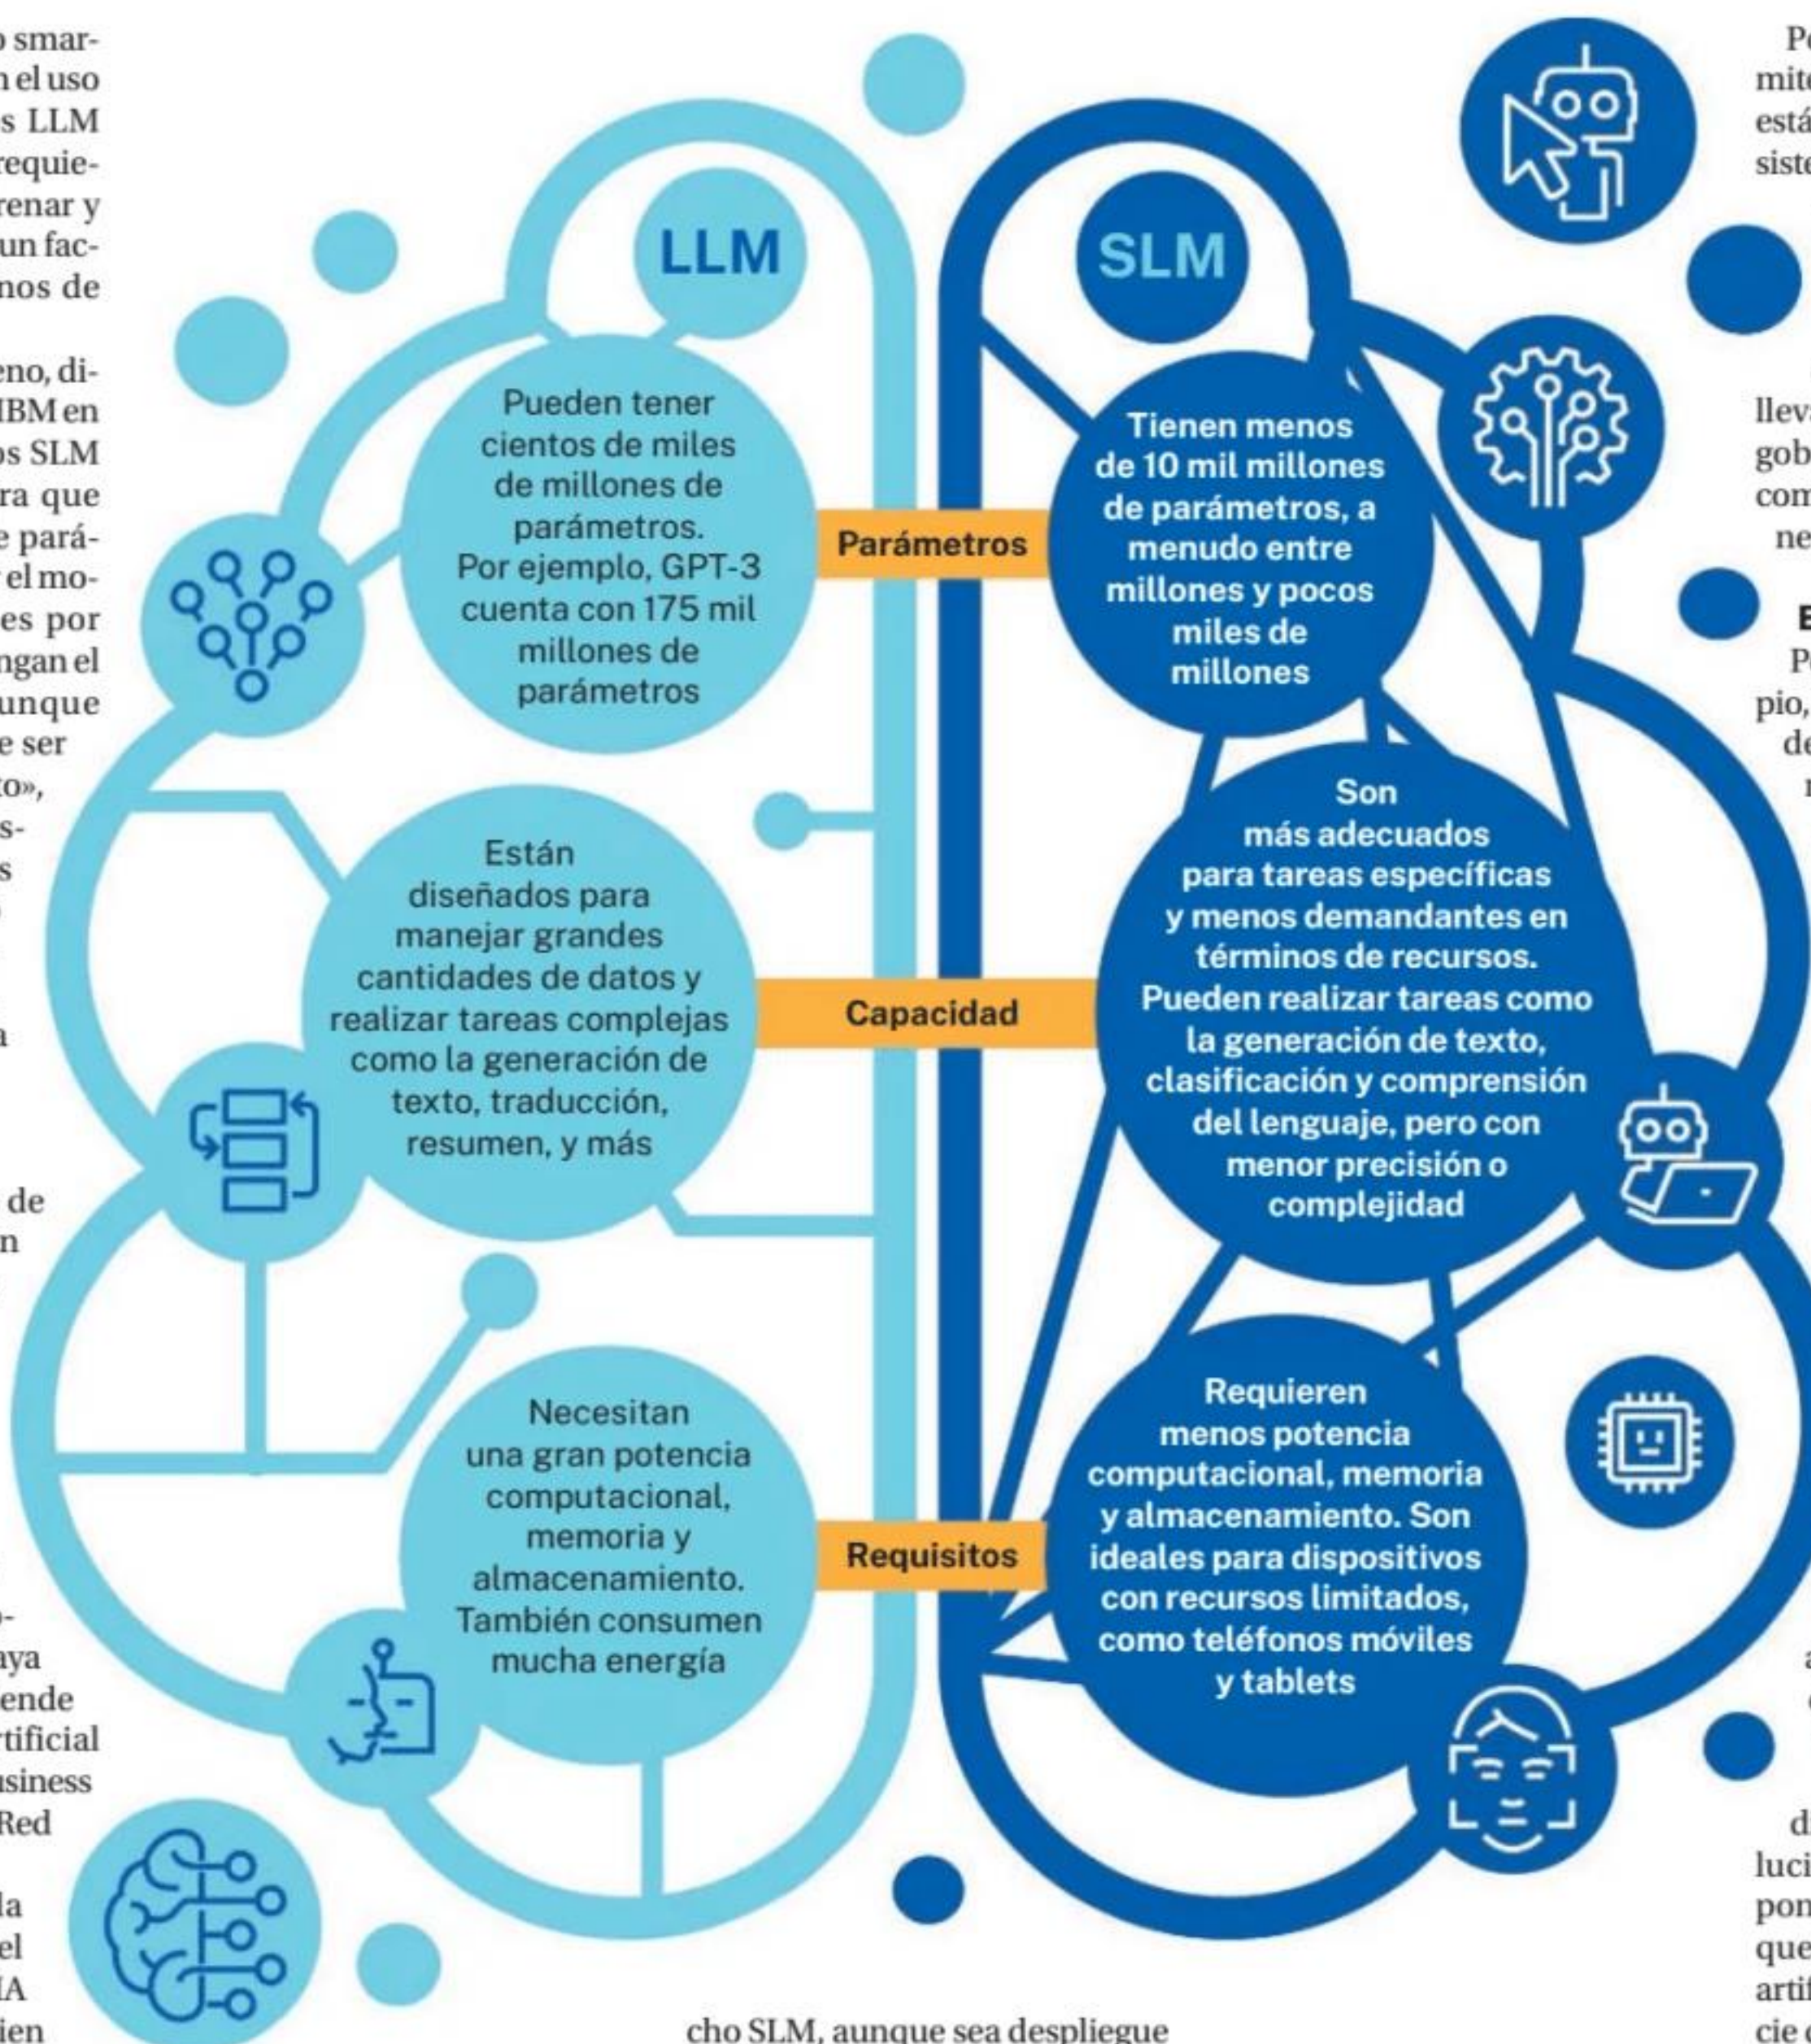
smarn el uso s LLM requierenar y un facnos de

eno, diIBM en os SLM ra que e paráel modes por ngan el unque e ser to», s-s

a

de n

yaende rtificial usiness Red

la el IA ien

LLM

Pueden tener cientos de miles de millones de parámetros. Por ejemplo, GPT-3 cuenta con 175 mil millones de parámetros

Parámetros

SLM

Tienen menos de 10 mil millones de parámetros, a menudo entre millones y pocos miles de millones

Están diseñados para manejar grandes cantidades de datos y realizar tareas complejas como la generación de texto, traducción, resumen, y más

Capacidad

Son más adecuados para tareas específicas y menos demandantes en términos de recursos. Pueden realizar tareas como la generación de texto, clasificación y comprensión del lenguaje, pero con menor precisión o complejidad

Necesitan una gran potencia computacional, memoria y almacenamiento. También consumen mucha energía

Requisitos

Requieren menos potencia computacional, memoria y almacenamiento. Son ideales para dispositivos con recursos limitados, como teléfonos móviles y tablets

cho SLM, aunque sea despliegue

Pe mite está siste

lleva gob com ne

E P pio, de n

a c

d luci pon que artif cie